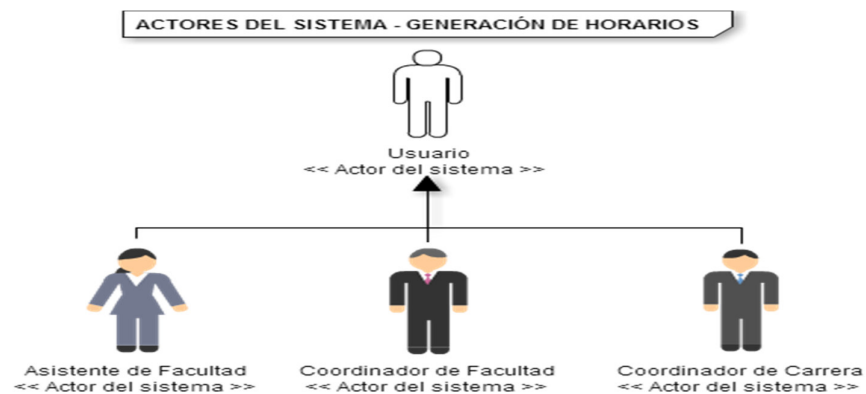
ACTORES DEL SISTEMA - GENERACIÓN DE HORARIOS

Usuario
<< Actor del sistema >>

Asistente de Facultad
<< Actor del sistema >>

Coordinador de Facultad
<< Actor del sistema >>

Coordinador de Carrera
<< Actor del sistema >>